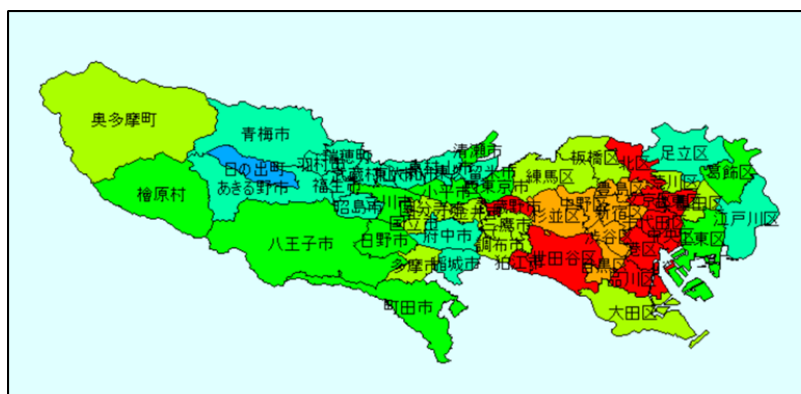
奥多摩町

青梅市

日の出町

羽村市

瑞穂町

清瀬市

あきる野市

福生市

檜原村

八王子市

日野市

国立市

府中市

調布市

三鷹市

多摩市

稲城市

町田市

狛江市

世田谷区

練馬区

板橋区

北区

足立区

葛飾区

荒川区

江戸川区

豊島区

中野区

杉並区

新宿区

渋谷区

目黒区

品川区

港区

大田区

江東区

西東京市

東久留米市

東村山市

東大和市

武蔵村山市

立川市

昭島市

小平市

国分寺市

小金井市

武蔵野市

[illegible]